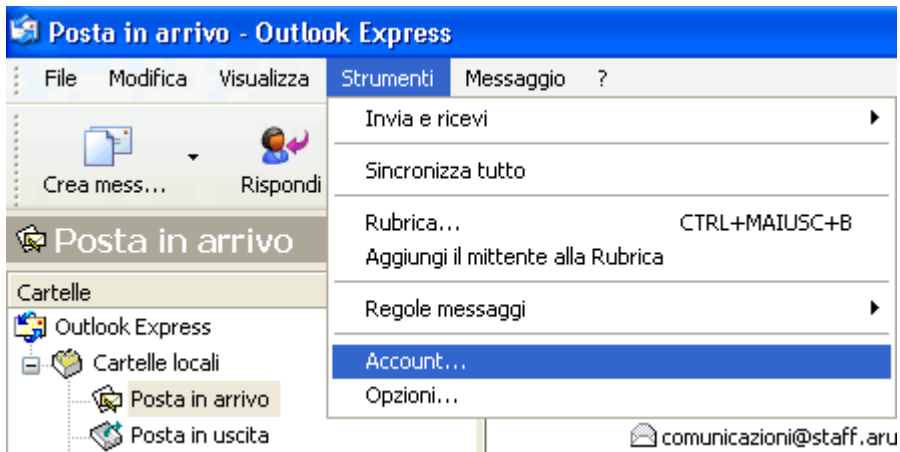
Posta in arrivo - Outlook Express

File Modifica Visualizza Strumenti Messaggio ?

Crea mess... Rispondi

Posta in arrivo

Cartelle

Outlook Express

Cartelle locali

Posta in arrivo

Posta in uscita

Invia e ricevi

Sincronizza tutto

Rubrica... CTRL+MAIUSC+B

Aggiungi il mittente alla Rubrica

Regole messaggi

Account...

Opzioni...

comunicazioni@staff.aru